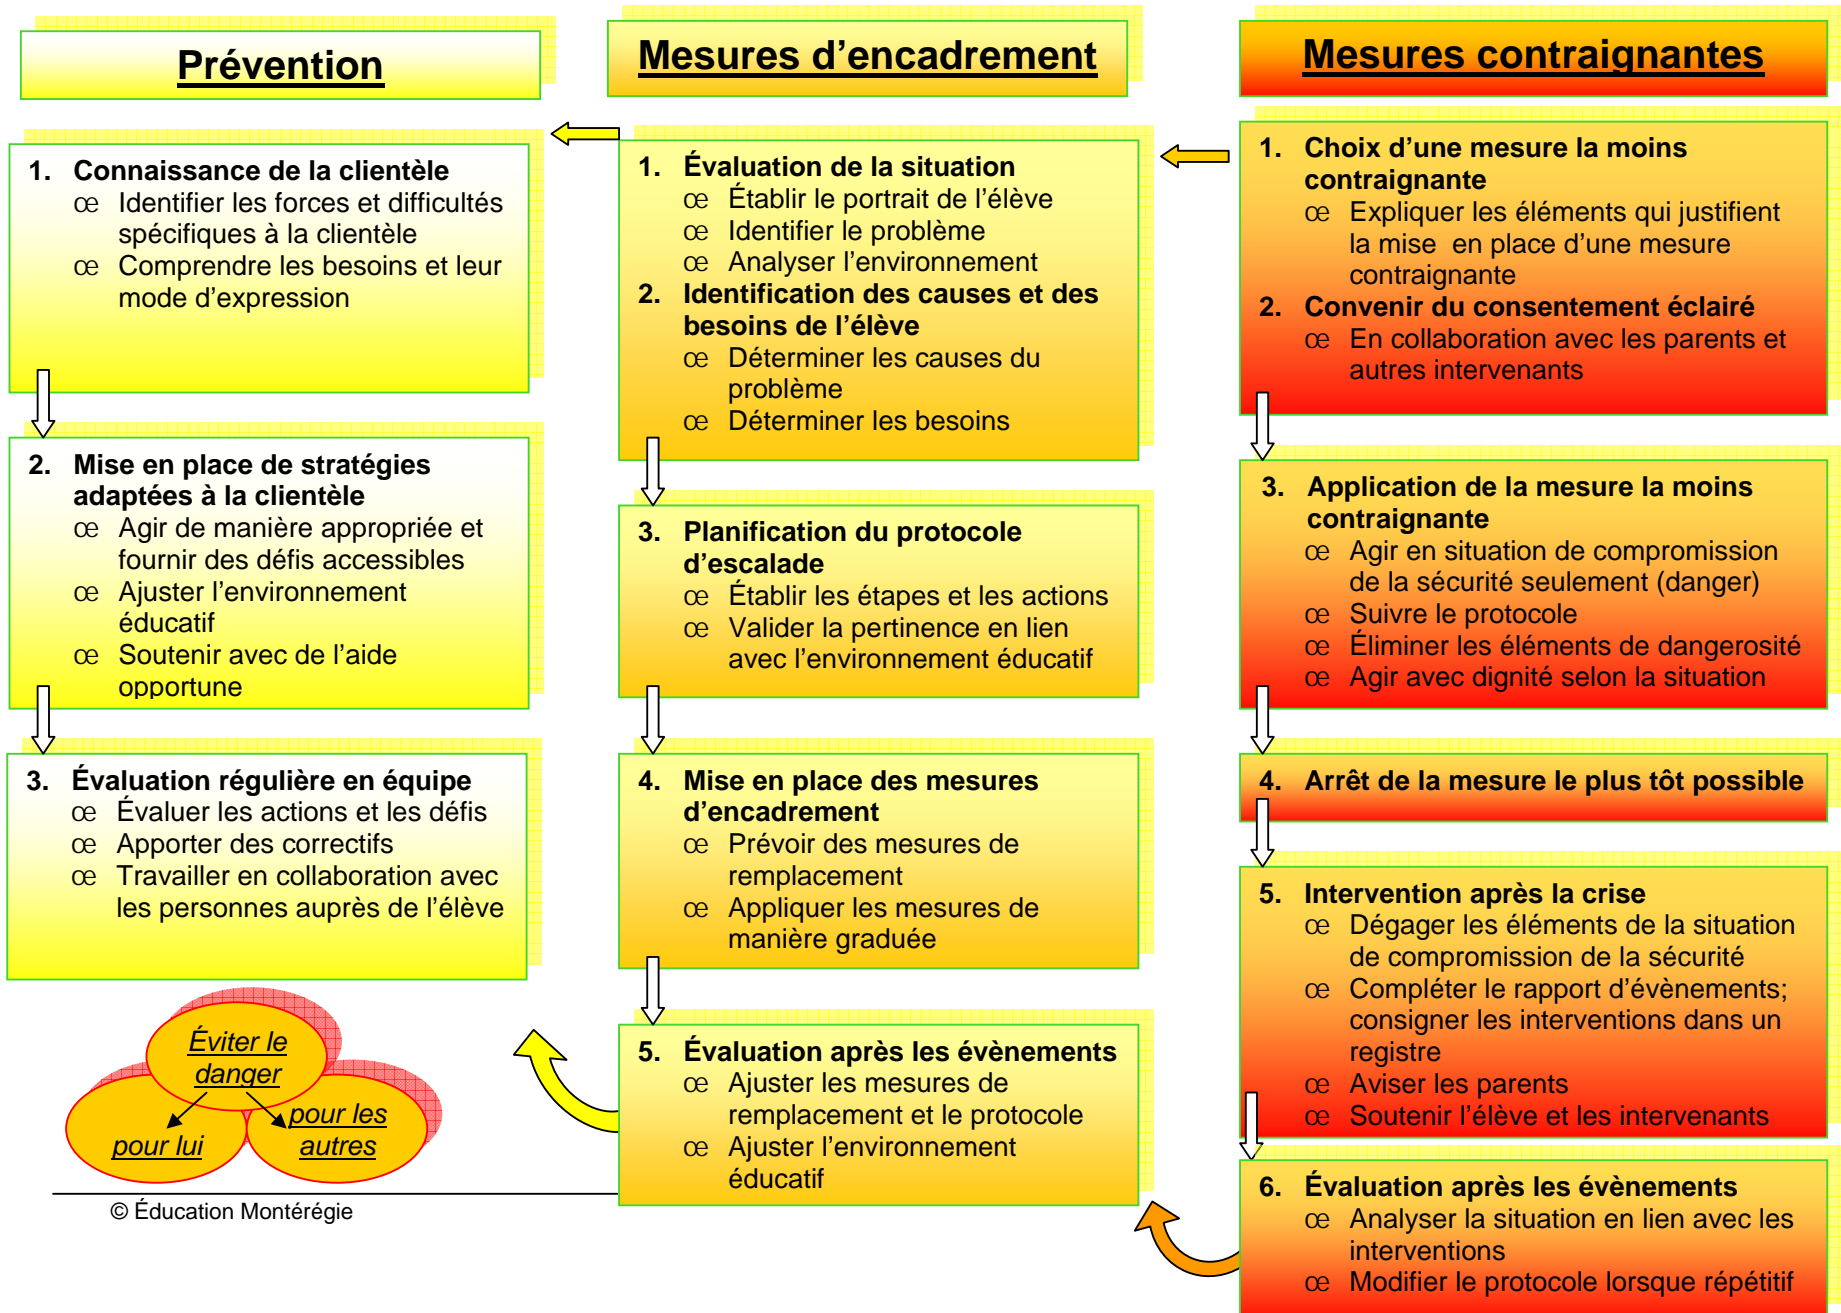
Prévention

1. Connaissance de la clientèle
œ Identifier les forces et difficultés spécifiques à la clientèle
œ Comprendre les besoins et leur mode d'expression

2. Mise en place de stratégies adaptées à la clientèle
œ Agir de manière appropriée et fournir des défis accessibles
œ Ajuster l'environnement éducatif
œ Soutenir avec de l'aide opportune

3. Évaluation régulière en équipe
œ Évaluer les actions et les défis
œ Apporter des correctifs
œ Travailler en collaboration avec les personnes auprès de l'élève

Éviter le danger
pour lui
pour les autres

© Éducation Montérégie

Mesures d'encadrement

1. Évaluation de la situation
œ Établir le portrait de l'élève
œ Identifier le problème
œ Analyser l'environnement
2. Identification des causes et des besoins de l'élève
œ Déterminer les causes du problème
œ Déterminer les besoins

3. Planification du protocole d'escalade
œ Établir les étapes et les actions
œ Valider la pertinence en lien avec l'environnement éducatif

4. Mise en place des mesures d'encadrement
œ Prévoir des mesures de remplacement
œ Appliquer les mesures de manière graduée

5. Évaluation après les évènements
œ Ajuster les mesures de remplacement et le protocole
œ Ajuster l'environnement éducatif

Mesures contraignantes

1. Choix d'une mesure la moins contraignante
œ Expliquer les éléments qui justifient la mise en place d'une mesure contraignante
2. Convenir du consentement éclairé
œ En collaboration avec les parents et autres intervenants

3. Application de la mesure la moins contraignante
œ Agir en situation de compromission de la sécurité seulement (danger)
œ Suivre le protocole
œ Éliminer les éléments de dangerosité
œ Agir avec dignité selon la situation

4. Arrêt de la mesure le plus tôt possible

5. Intervention après la crise
œ Dégager les éléments de la situation de compromission de la sécurité
œ Compléter le rapport d'évènements; consigner les interventions dans un registre
œ Aviser les parents
œ Soutenir l'élève et les intervenants

6. Évaluation après les évènements
œ Analyser la situation en lien avec les interventions
œ Modifier le protocole lorsque répétitif